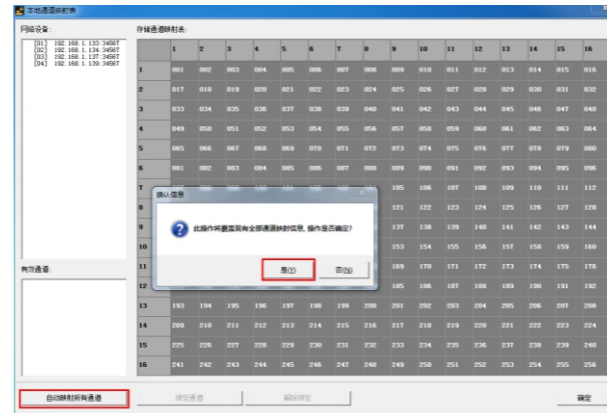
本地通道映射表

网络设备:
[01] 192.168.1.133:3456T
[02] 192.168.1.134:3456T
[03] 192.168.1.137:3456T
[04] 192.168.1.138:3456T

存储通道映射表:

| | 1 | 2 | 3 | 4 | 5 | 6 | 7 | 8 | 9 | 10 | 11 | 12 | 13 | 14 | 15 | 16 |
|---|---|---|---|---|---|---|---|---|---|---|---|---|---|---|---|---|
| 1 | 001 | 002 | 003 | 004 | 005 | 006 | 007 | 008 | 009 | 010 | 011 | 012 | 013 | 014 | 015 | 016 |
| 2 | 017 | 018 | 019 | 020 | 021 | 022 | 023 | 024 | 025 | 026 | 027 | 028 | 029 | 030 | 031 | 032 |
| 3 | 033 | 034 | 035 | 036 | 037 | 038 | 039 | 040 | 041 | 042 | 043 | 044 | 045 | 046 | 047 | 048 |
| 4 | 049 | 050 | 051 | 052 | 053 | 054 | 055 | 056 | 057 | 058 | 059 | 060 | 061 | 062 | 063 | 064 |
| 5 | 065 | 066 | 067 | 068 | 069 | 070 | 071 | 072 | 073 | 074 | 075 | 076 | 077 | 078 | 079 | 080 |
| 6 | 081 | 082 | 083 | 084 | 085 | 086 | 087 | 088 | 089 | 090 | 091 | 092 | 093 | 094 | 095 | 096 |
| 7 | | | | | | | | | 105 | 106 | 107 | 108 | 109 | 110 | 111 | 112 |
| 8 | | | | | | | | | 121 | 122 | 123 | 124 | 125 | 126 | 127 | 128 |
| 9 | | | | | | | | | 137 | 138 | 139 | 140 | 141 | 142 | 143 | 144 |
| 10 | | | | | | | | | 153 | 154 | 155 | 156 | 157 | 158 | 159 | 160 |
| 11 | | | | | | | | | 169 | 170 | 171 | 172 | 173 | 174 | 175 | 176 |
| 12 | | | | | | | | | 185 | 186 | 187 | 188 | 189 | 190 | 191 | 192 |
| 13 | 193 | 194 | 195 | 196 | 197 | 198 | 199 | 200 | 201 | 202 | 203 | 204 | 205 | 206 | 207 | 208 |
| 14 | 209 | 210 | 211 | 212 | 213 | 214 | 215 | 216 | 217 | 218 | 219 | 220 | 221 | 222 | 223 | 224 |
| 15 | 225 | 226 | 227 | 228 | 229 | 230 | 231 | 232 | 233 | 234 | 235 | 236 | 237 | 238 | 239 | 240 |
| 16 | 241 | 242 | 243 | 244 | 245 | 246 | 247 | 248 | 249 | 250 | 251 | 252 | 253 | 254 | 255 | 256 |

确认信息
此操作将覆盖现有全部通道映射信息，操作是否确定？
是(Y) 否(N)

有效通道:

自动映射所有通道 映射通道 解除绑定 确定